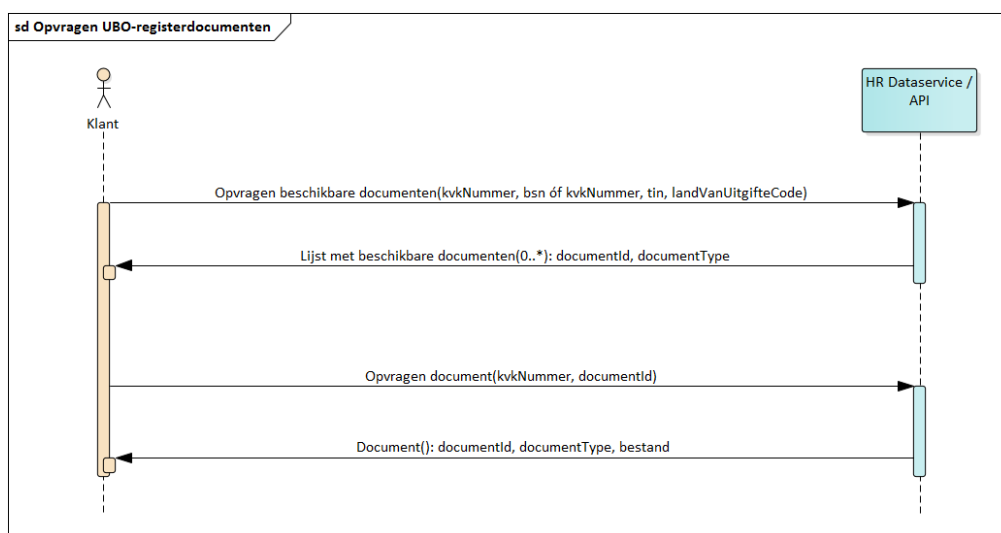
sd Opvragen UBO-registerdocumenten

Klant

HR Dataservice / API

Opvragen beschikbare documenten(kvkNummer, bsn óf kvkNummer, tin, landVanUitgifteCode)

Lijst met beschikbare documenten(0..*): documentId, documentType

Opvragen document(kvkNummer, documentId)

Document(): documentId, documentType, bestand